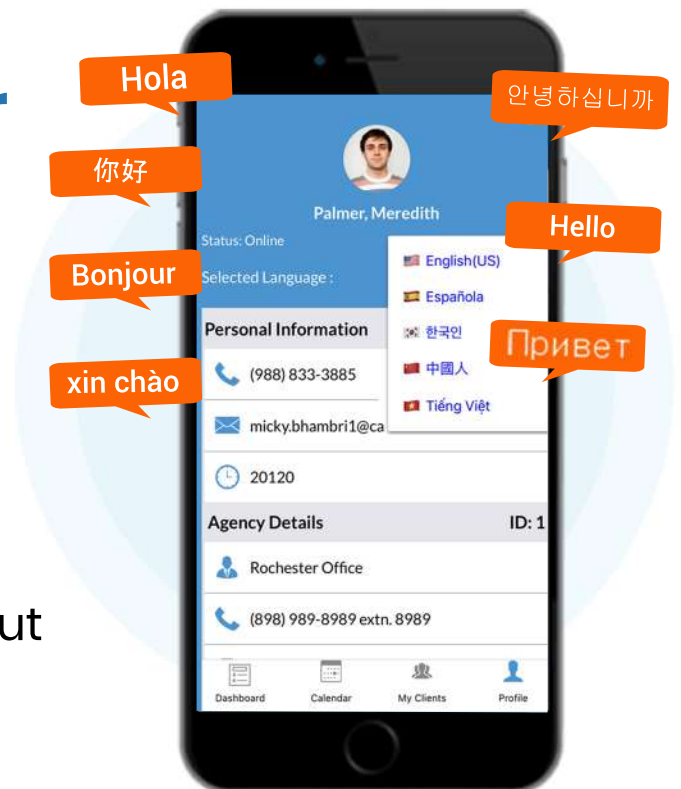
Hola

안녕하십니까

你好

Palmer, Meredith

Status: Online

Hello

Bonjour

Selected Language :

English(US)

Española

한국인

Personal Information

Привет

中國人

xin chào

(988) 833-3885

Tiếng Việt

micky.bhambri1@ca

20120

Agency Details

ID: 1

Rochester Office

(898) 989-8989 extn. 8989

Dashboard

Calendar

My Clients

Profile

ut